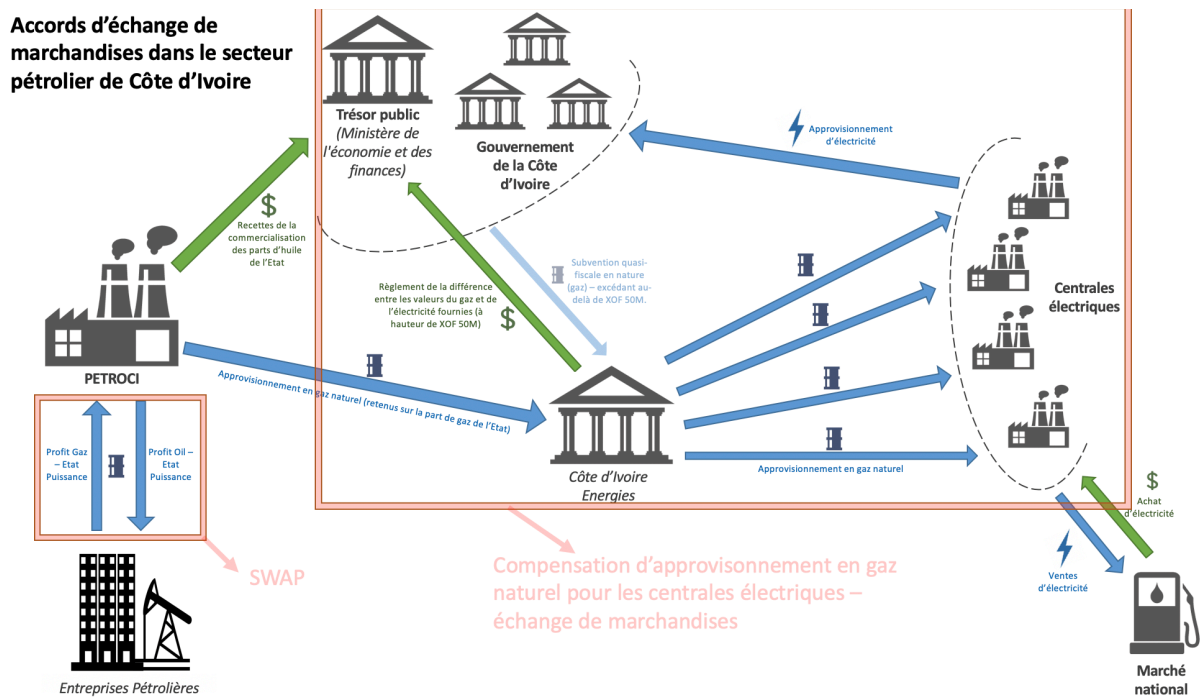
Accords d'échange de marchandises dans le secteur pétrolier de Côte d'Ivoire

Trésor public
(Ministère de l'économie et des finances)

Gouvernement de la Côte d'Ivoire

Approvisionnement d'électricité

$
Recettes de la commercialisation des parts d'huile de l'Etat

Règlement de la différence entre les valeurs du gaz et de l'électricité fournies (à hauteur de XOF 50M)
$

Subvention quasi-fiscale en nature (gaz) – excédant au-delà de XOF 50M.

Centrales électriques

PETROCI

Approvisionnement en gaz naturel (retenus sur la part de gaz de l'Etat)

Profit Gaz – Etat Puissance

Profit Oil – Etat Puissance

Côte d'Ivoire Energies

Approvisionnement en gaz naturel

$
Achat d'électricité

Ventes d'électricité

SWAP

Compensation d'approvisionnement en gaz naturel pour les centrales électriques – échange de marchandises

Entreprises Pétrolières

Marché national